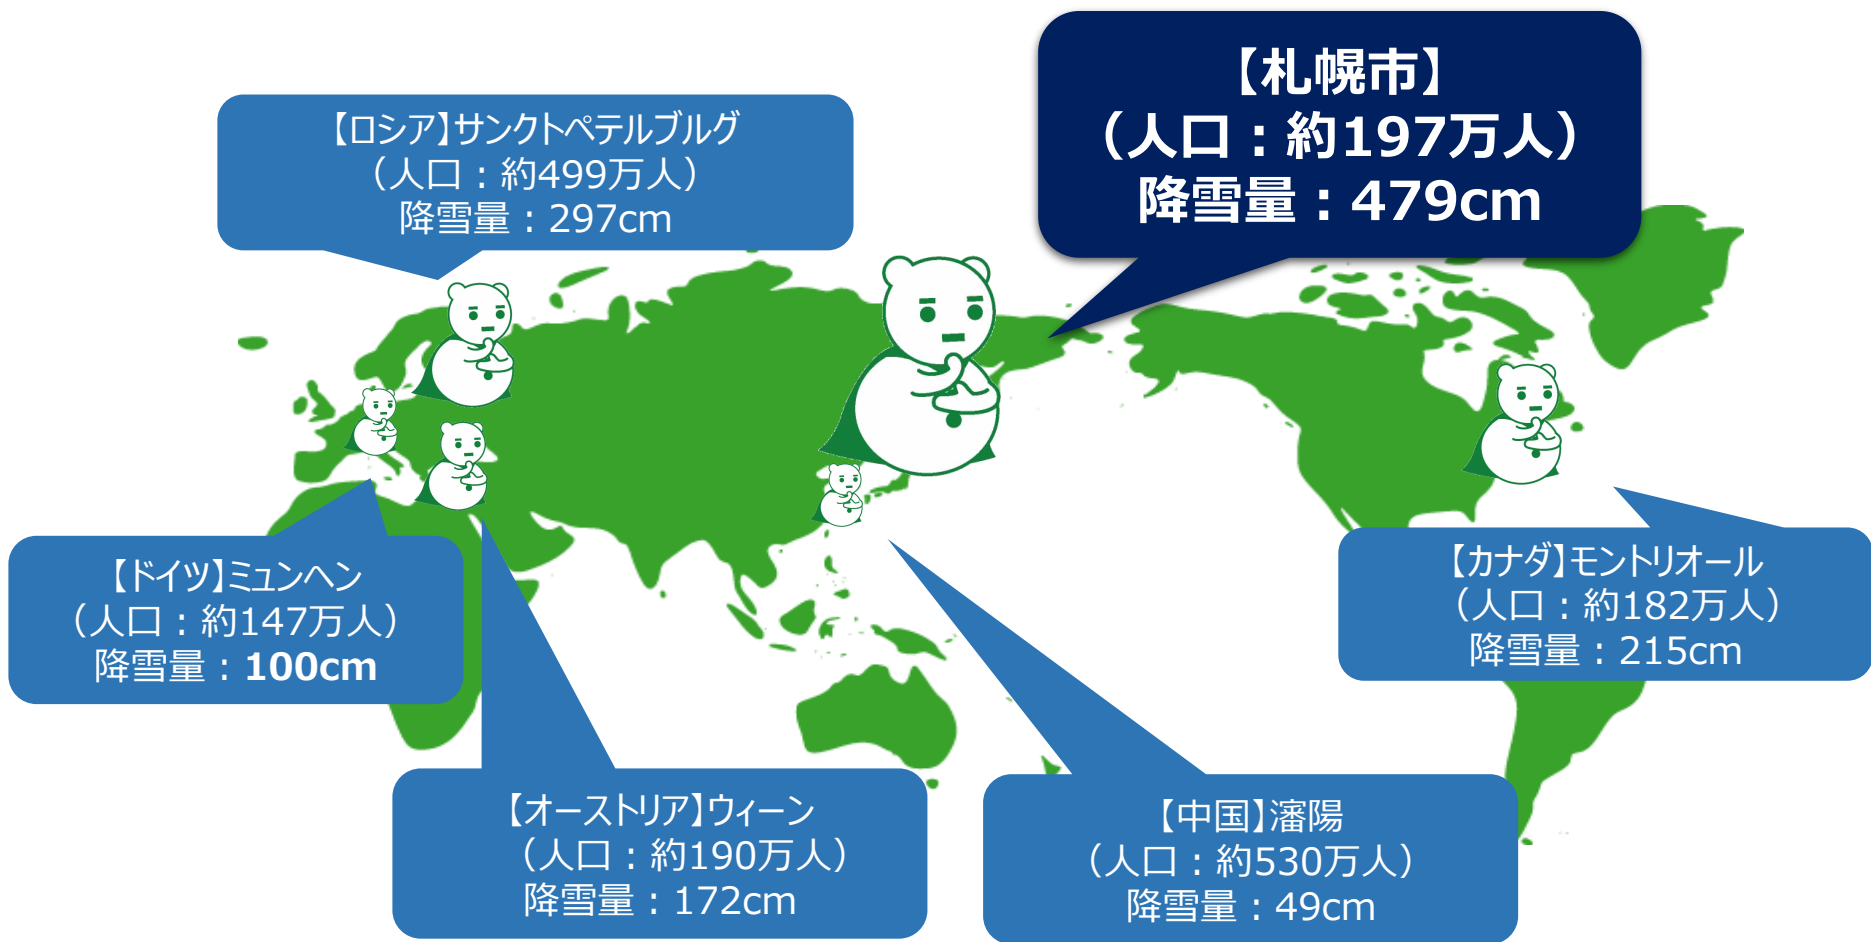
【札幌市】
（人口：約197万人）
降雪量：479cm

【ロシア】サンクトペテルブルグ
（人口：約499万人）
降雪量：297cm

【ドイツ】ミュンヘン
（人口：約147万人）
降雪量：100cm

【カナダ】モントリオール
（人口：約182万人）
降雪量：215cm

【オーストリア】ウィーン
（人口：約190万人）
降雪量：172cm

【中国】瀋陽
（人口：約530万人）
降雪量：49cm